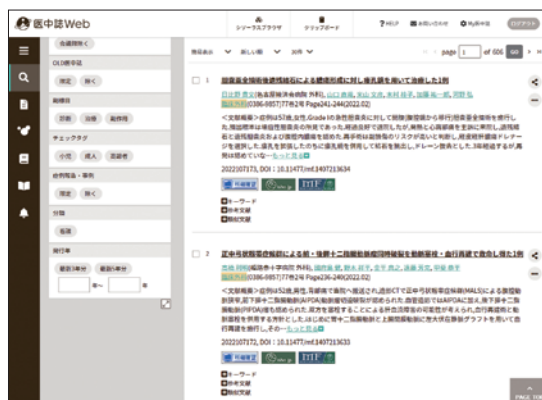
医中誌Web

シソーラスブラウザ
クリップボード
HELP
お問い合わせ
My医中誌
ログアウト

会議録除く

OLD医中誌
限定 除く

総様目
診断 治療 薬物

チェックタグ
小児 成人 高齢者

研究デザイン・事例
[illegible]

分類
看護

発行年
最新3年分 最新5年分
年～ 年

関連度順 新しい順 30件 page 1 of 606 GO

1 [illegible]
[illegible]
(0386-9857)77巻2号 Page241-244(2022.02)
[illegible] …もっと見る
2022107173, DOI：10.11477/mf.1407213634
キーワード
参考文献
類似文献

2 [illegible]
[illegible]
(0386-9857)77巻2号 Page245-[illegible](2022.02)
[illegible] …もっと見る
2022107172, DOI：10.11477/mf.1407213633
キーワード
参考文献
類似文献

PAGE TOP